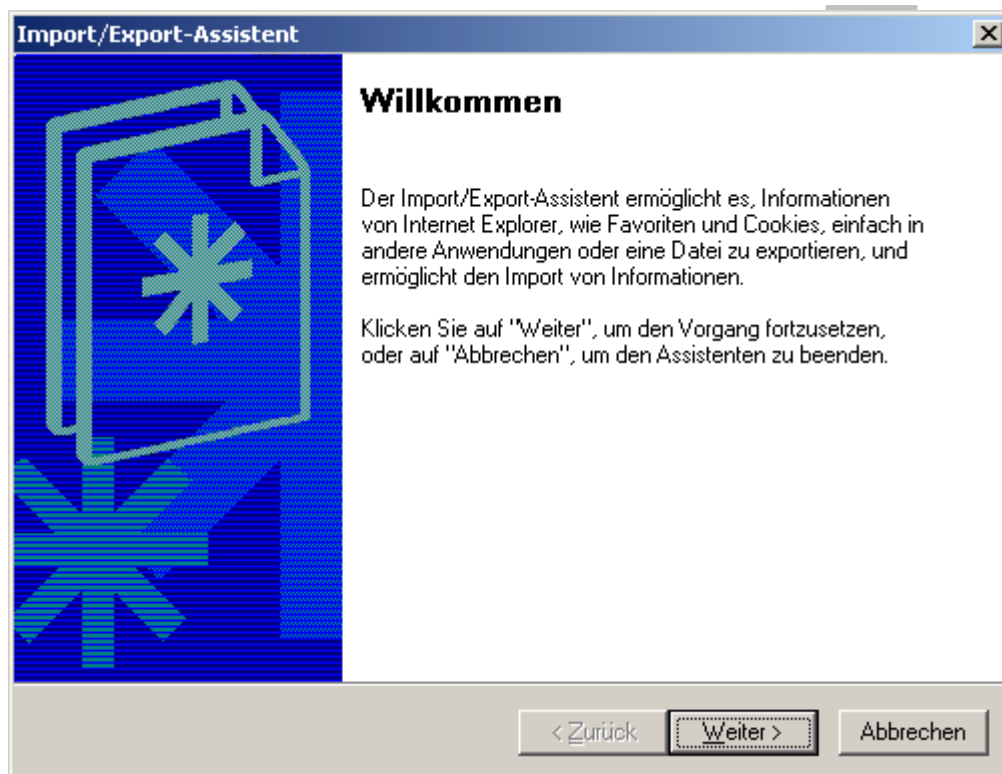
Import/Export-Assistent

×

Willkommen

Der Import/Export-Assistent ermöglicht es, Informationen von Internet Explorer, wie Favoriten und Cookies, einfach in andere Anwendungen oder eine Datei zu exportieren, und ermöglicht den Import von Informationen.

Klicken Sie auf "Weiter", um den Vorgang fortzusetzen, oder auf "Abbrechen", um den Assistenten zu beenden.

< Zurück

Weiter >

Abbrechen